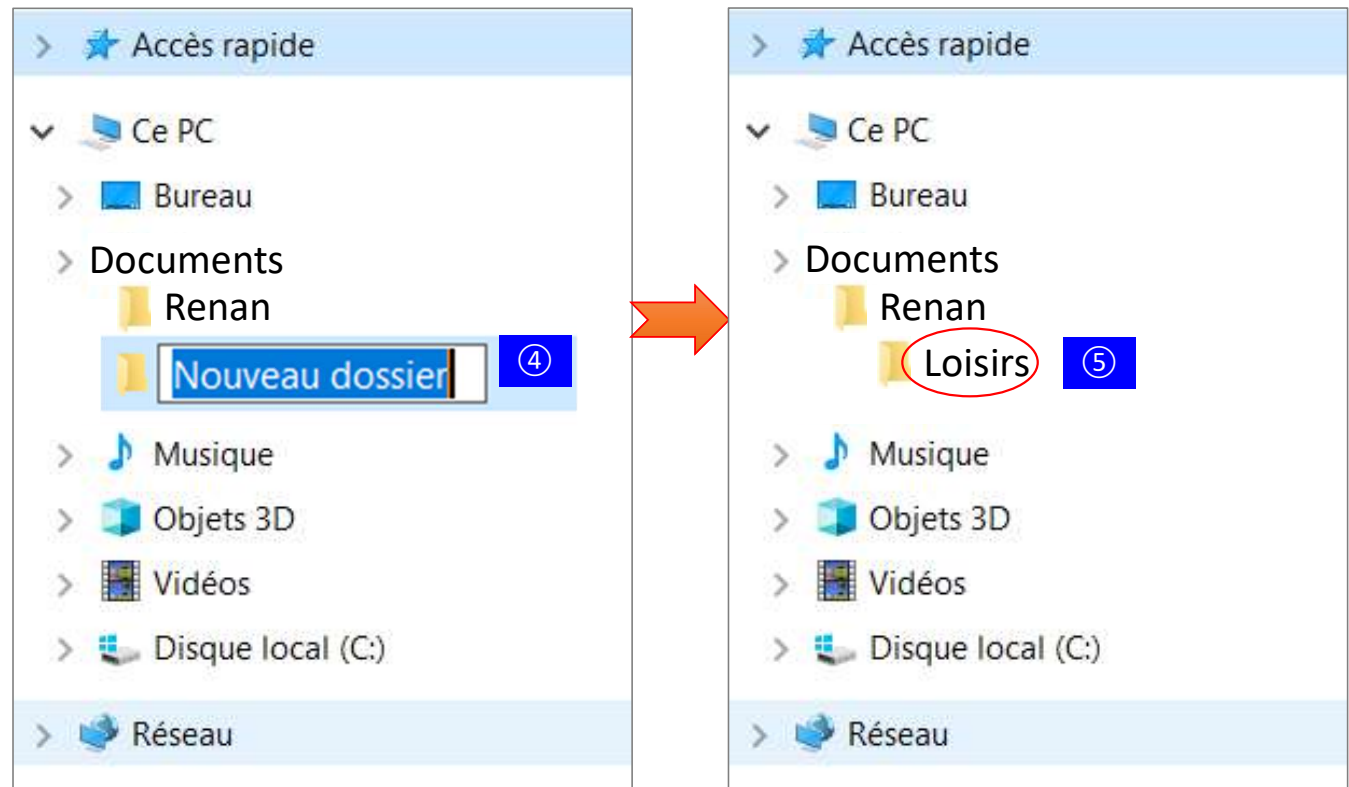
Accès rapide

Ce PC

Bureau

Documents

Renan

Nouveau dossier

④

Musique

Objets 3D

Vidéos

Disque local (C:)

Réseau

Accès rapide

Ce PC

Bureau

Documents

Renan

Loisirs

⑤

Musique

Objets 3D

Vidéos

Disque local (C:)

Réseau